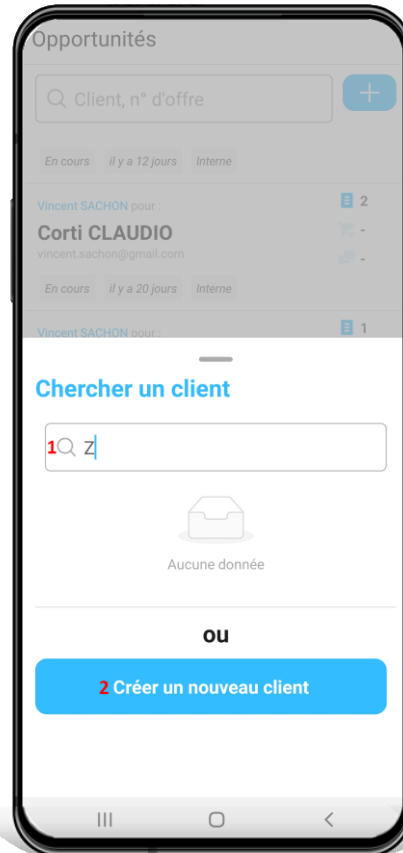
Opportunités

Client, n° d'offre

+

En cours il y a 12 jours Interne

Vincent SACHON pour :

Corti CLAUDIO

vincent.sachon@gmail.com

2

-

-

En cours il y a 20 jours Interne

Vincent SACHON pour :

1

Chercher un client

1 Z

Aucune donnée

ou

2 Créer un nouveau client